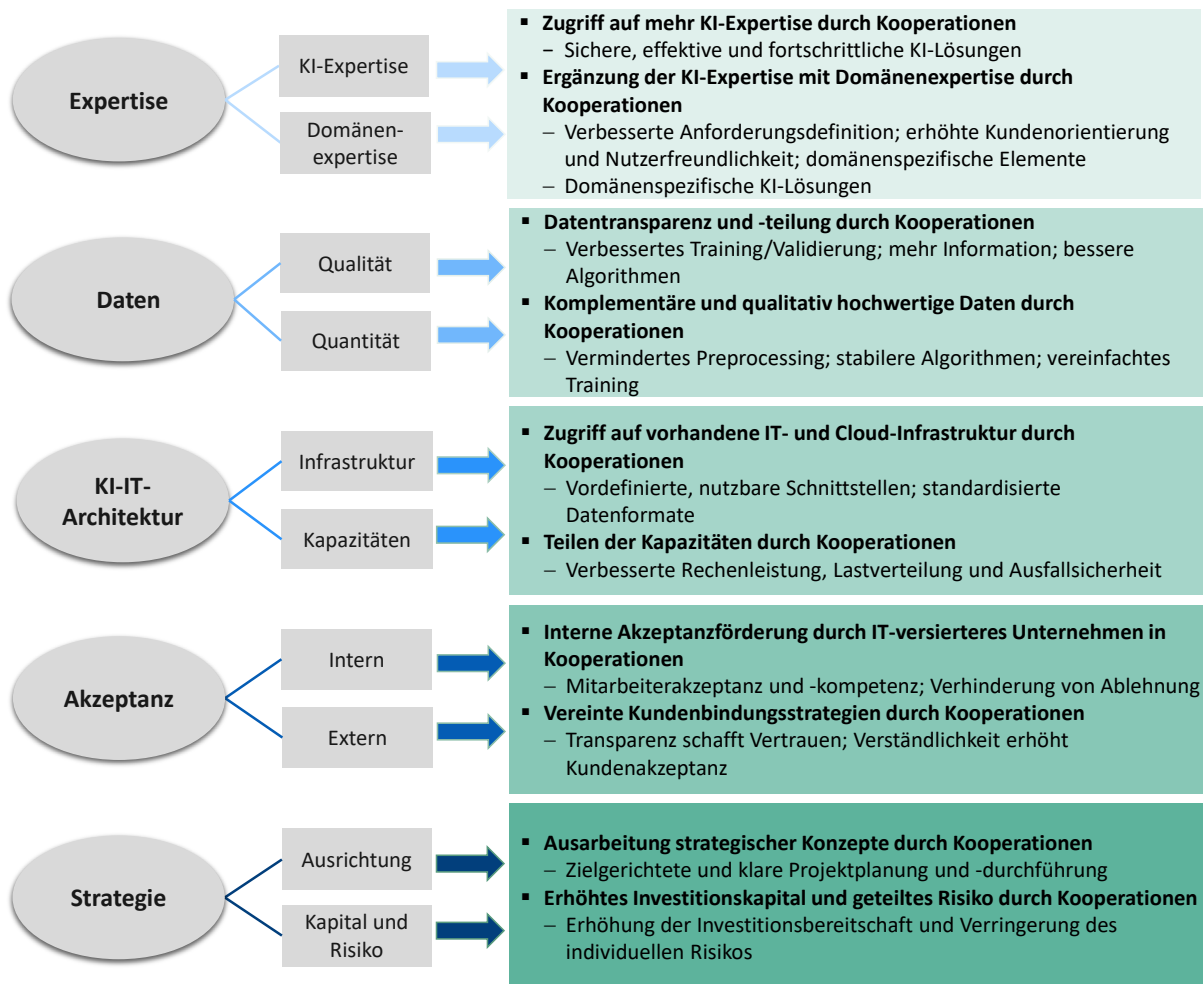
Expertise

KI-Expertise

Domänenexpertise

- Zugriff auf mehr KI-Expertise durch Kooperationen
  - Sichere, effektive und fortschrittliche KI-Lösungen
- Ergänzung der KI-Expertise mit Domänenexpertise durch Kooperationen
  - Verbesserte Anforderungsdefinition; erhöhte Kundenorientierung und Nutzerfreundlichkeit; domänenspezifische Elemente
  - Domänenspezifische KI-Lösungen

Daten

Qualität

Quantität

- Datentransparenz und -teilung durch Kooperationen
  - Verbessertes Training/Validierung; mehr Information; bessere Algorithmen
- Komplementäre und qualitativ hochwertige Daten durch Kooperationen
  - Vermindertes Preprocessing; stabilere Algorithmen; vereinfachtes Training

KI-IT-Architektur

Infrastruktur

Kapazitäten

- Zugriff auf vorhandene IT- und Cloud-Infrastruktur durch Kooperationen
  - Vordefinierte, nutzbare Schnittstellen; standardisierte Datenformate
- Teilen der Kapazitäten durch Kooperationen
  - Verbesserte Rechenleistung, Lastverteilung und Ausfallsicherheit

Akzeptanz

Intern

Extern

- Interne Akzeptanzförderung durch IT-versierteres Unternehmen in Kooperationen
  - Mitarbeiterakzeptanz und -kompetenz; Verhinderung von Ablehnung
- Vereinte Kundenbindungsstrategien durch Kooperationen
  - Transparenz schafft Vertrauen; Verständlichkeit erhöht Kundenakzeptanz

Strategie

Ausrichtung

Kapital und Risiko

- Ausarbeitung strategischer Konzepte durch Kooperationen
  - Zielgerichtete und klare Projektplanung und -durchführung
- Erhöhtes Investitionskapital und geteiltes Risiko durch Kooperationen
  - Erhöhung der Investitionsbereitschaft und Verringerung des individuellen Risikos